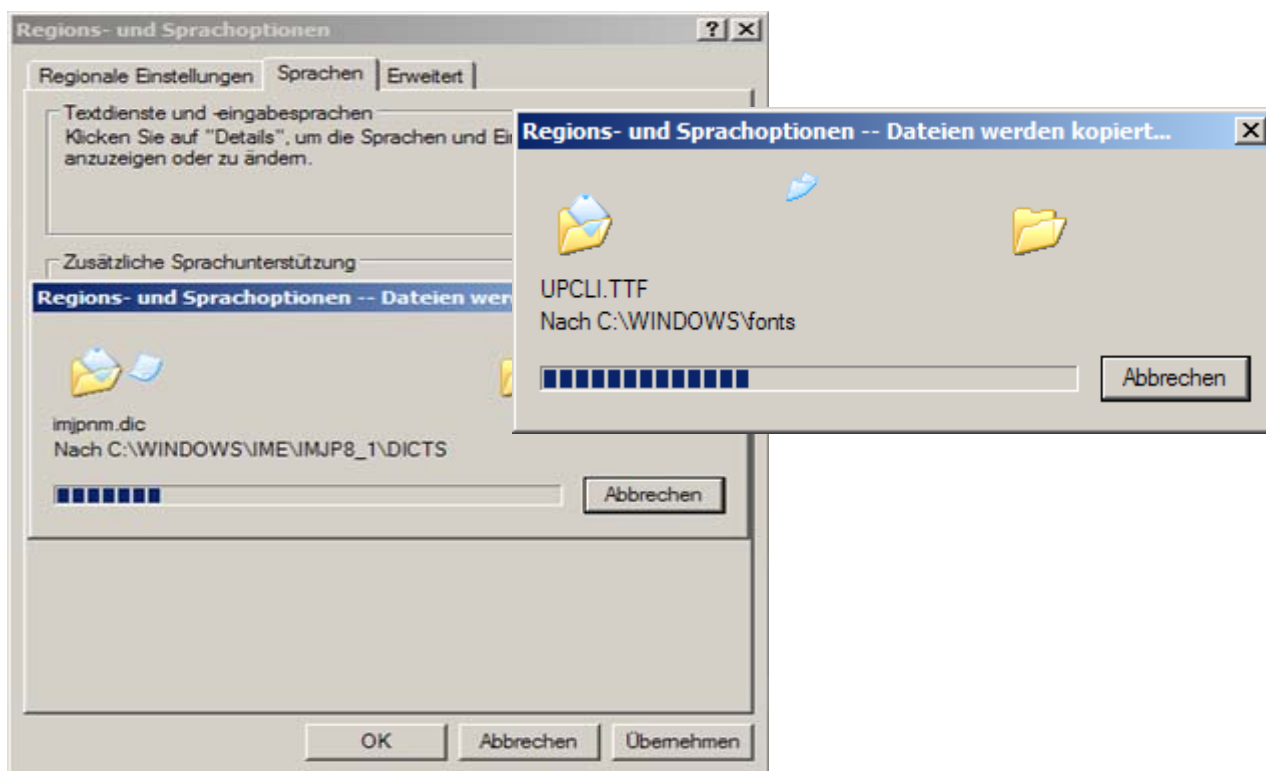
Regions- und Sprachoptionen

?

Regionale Einstellungen | Sprachen | Erweitert

Textdienste und -eingabesprachen
Klicken Sie auf "Details", um die Sprachen und Ei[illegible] anzuzeigen oder zu ändern.

Zusätzliche Sprachunterstützung

Regions- und Sprachoptionen -- Dateien wer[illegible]

imjpnm.dic
Nach C:\WINDOWS\IME\IMJP8_1\DICTS

Abbrechen

OK | Abbrechen | Übernehmen

Regions- und Sprachoptionen -- Dateien werden kopiert...

UPCLI.TTF
Nach C:\WINDOWS\fonts

Abbrechen